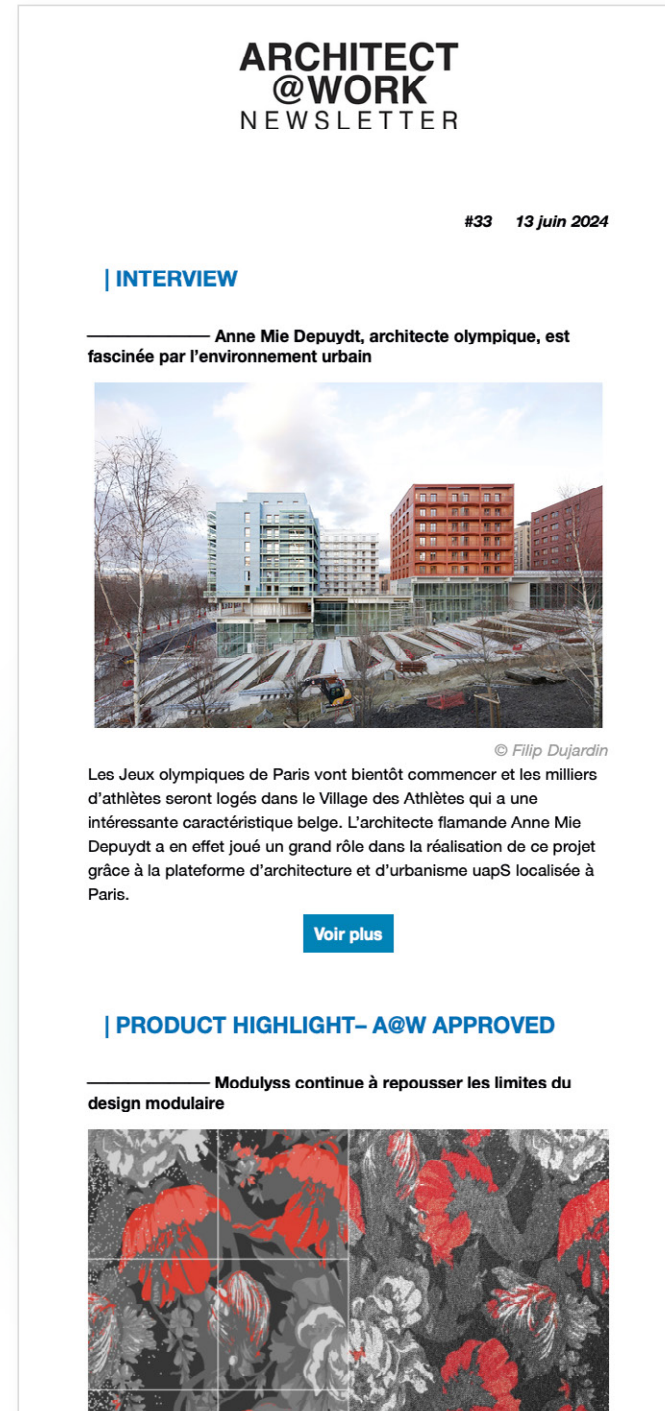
ARCHITECT
@WORK
NEWSLETTER

#33 13 juin 2024

| INTERVIEW

Anne Mie Depuydt, architecte olympique, est fascinée par l'environnement urbain

© Filip Dujardin

Les Jeux olympiques de Paris vont bientôt commencer et les milliers d'athlètes seront logés dans le Village des Athlètes qui a une intéressante caractéristique belge. L'architecte flamande Anne Mie Depuydt a en effet joué un grand rôle dans la réalisation de ce projet grâce à la plateforme d'architecture et d'urbanisme uapS localisée à Paris.

Voir plus

| PRODUCT HIGHLIGHT– A@W APPROVED

Modulyss continue à repousser les limites du design modulaire